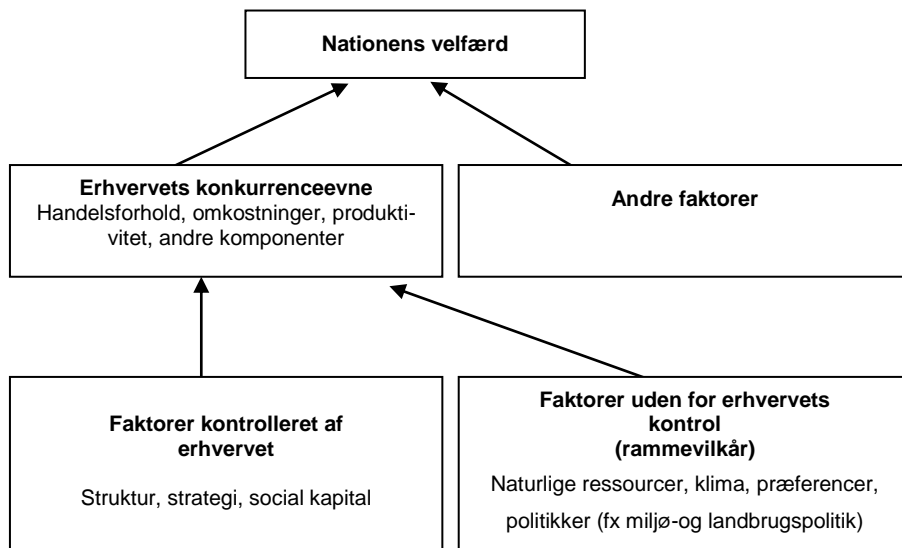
Nationens velfærd

Erhvervets konkurrenceevne
Handelsforhold, omkostninger, produktivitet, andre komponenter

Andre faktorer

Faktorer kontrolleret af erhvervet

Struktur, strategi, social kapital

Faktorer uden for erhvervets kontrol
(rammevilkår)

Naturlige ressourcer, klima, præferencer, politikker (fx miljø-og landbrugspolitik)